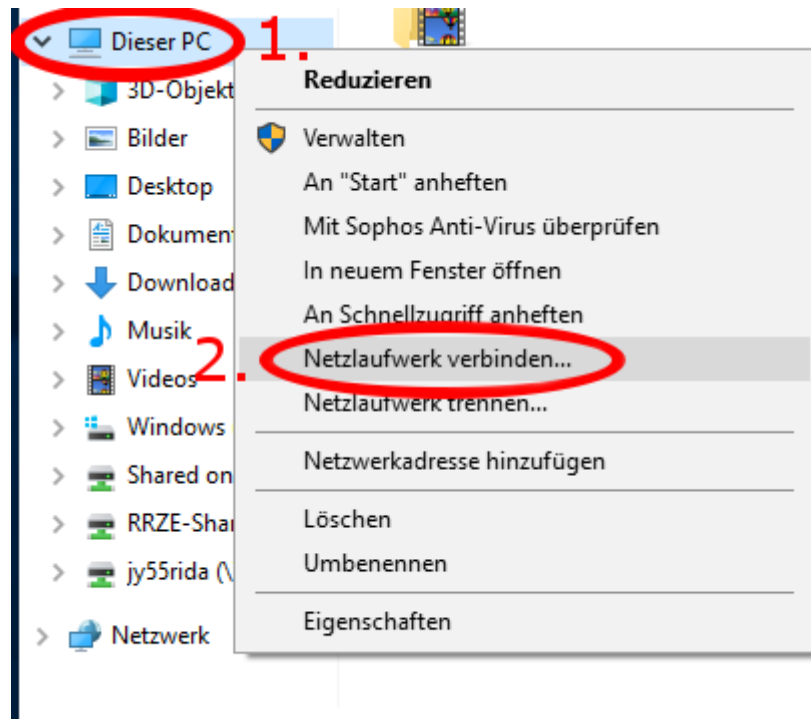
Dieser PC 1.
3D-Objekt
Bilder
Desktop
Dokument
Download
Musik
Videos
Windows
Shared on
RRZE-Shar
jy55rida (\
Netzwerk

Reduzieren
Verwalten
An "Start" anheften
Mit Sophos Anti-Virus überprüfen
In neuem Fenster öffnen
An Schnellzugriff anheften
2. Netzlaufwerk verbinden...
Netzlaufwerk trennen...
Netzwerkadresse hinzufügen
Löschen
Umbenennen
Eigenschaften